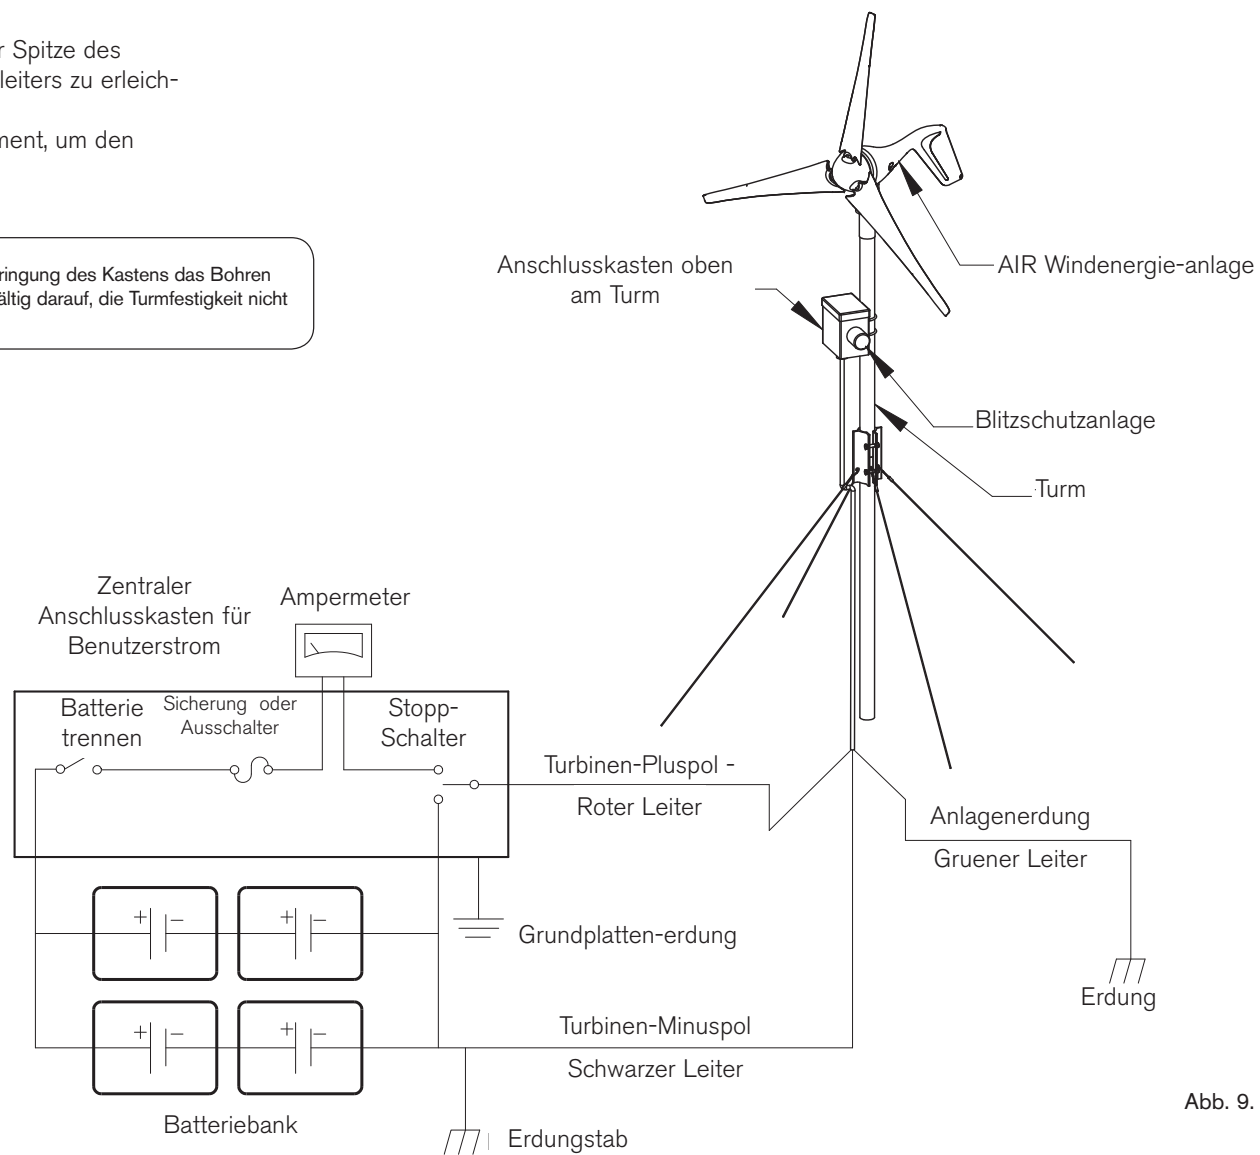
r Spitze des
leiters zu erleich-

ment, um den

ringung des Kastens das Bohren
ältig darauf, die Turmfestigkeit nicht

Anschlusskasten oben am Turm

AIR Windenergie-anlage

Blitzschutzanlage

Turm

Zentraler Anschlusskasten für Benutzerstrom

Ampermeter

Batterie trennen

Sicherung oder Ausschalter

Stopp-Schalter

Turbinen-Pluspol -

Roter Leiter

Anlagenerdung

Gruener Leiter

Grundplatten-erdung

Erdung

Turbinen-Minuspol

Schwarzer Leiter

Batteriebank

Erdungstab

Abb. 9.